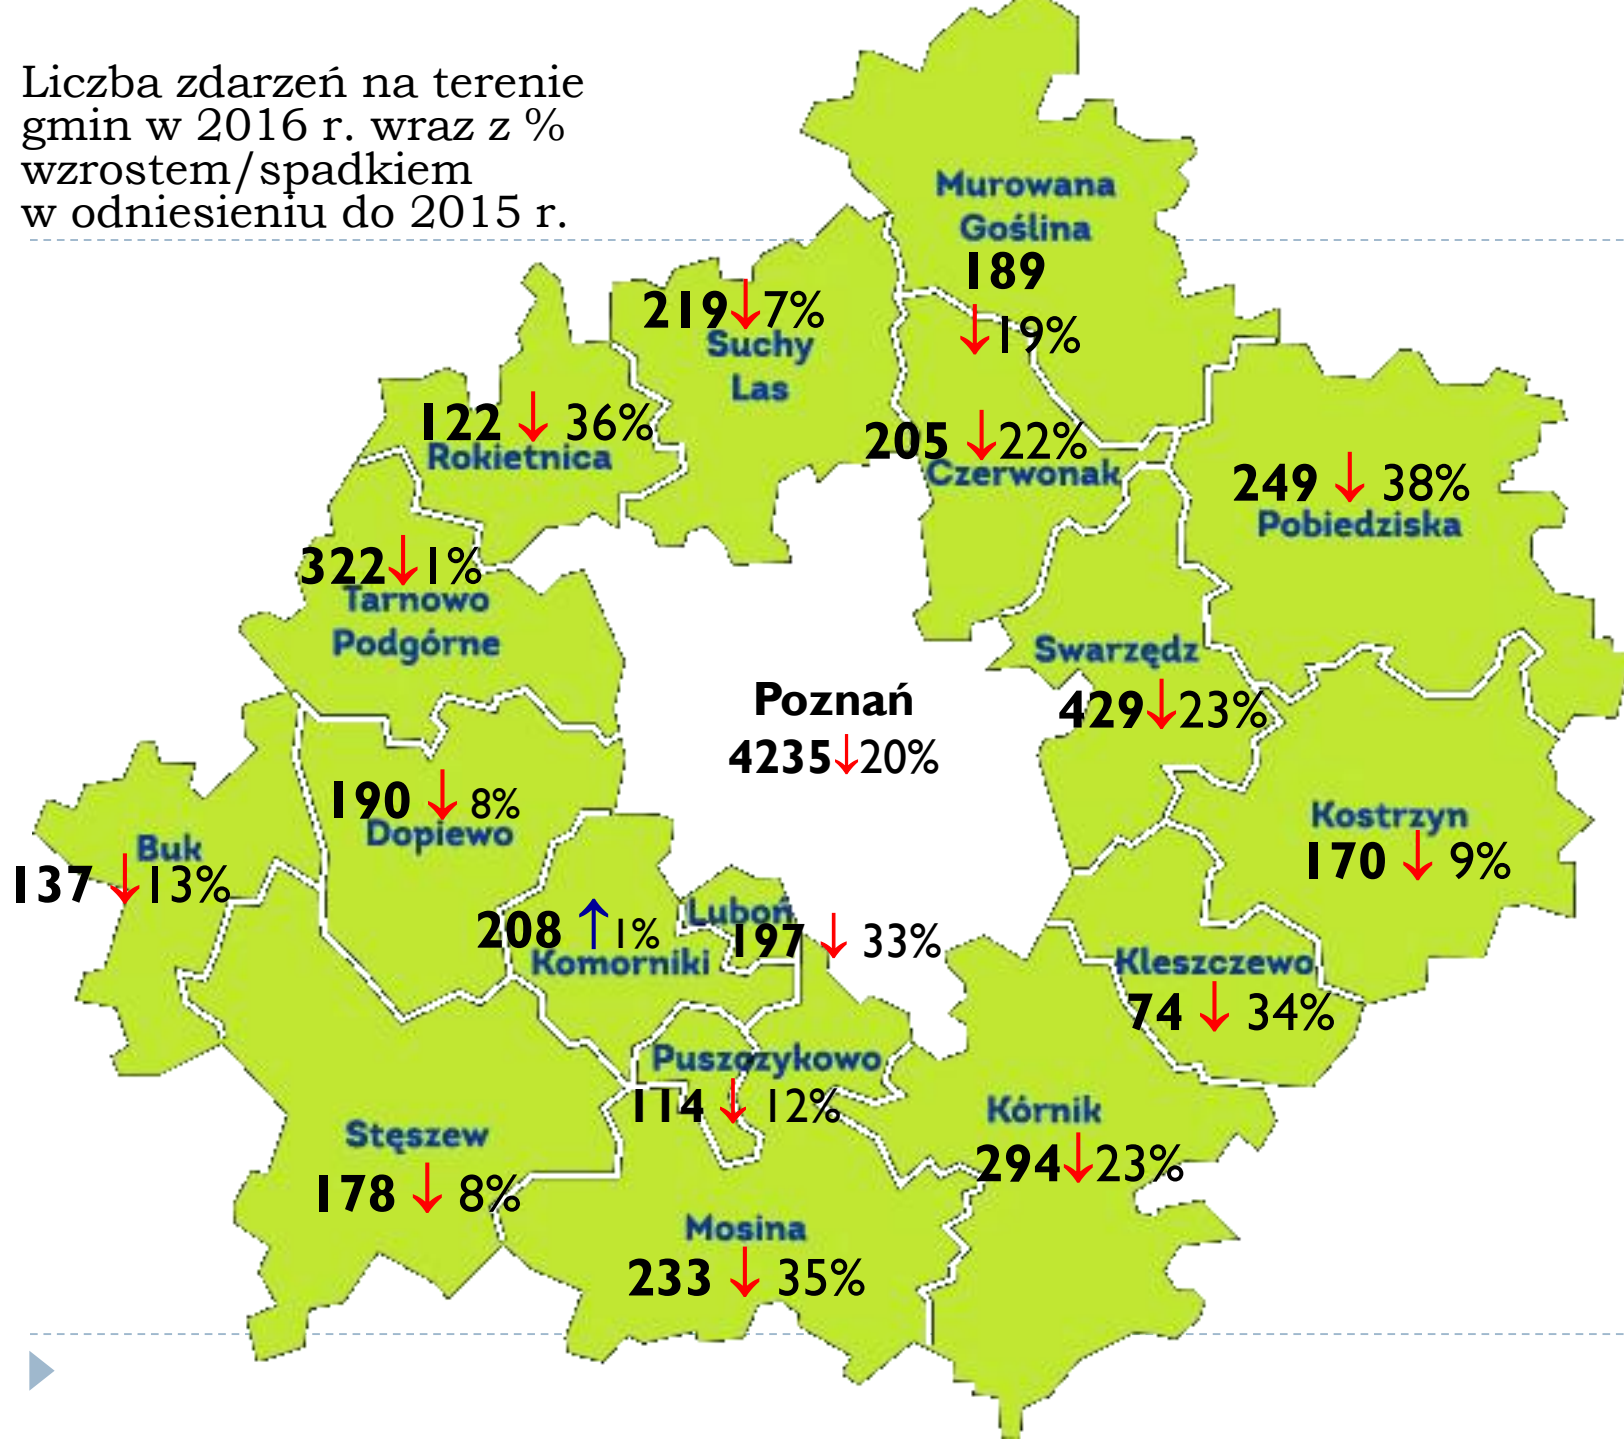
Liczba zdarzeń na terenie gmin w 2016 r. wraz z % wzrostem/spadkiem w odniesieniu do 2015 r.

Murowana Goślina
189 ↓19%

219↓7%
Suchy Las

122 ↓ 36%
Rokietnica

205 ↓22%
Czerwonak

249 ↓ 38%
Pobiedziska

322↓1%
Tarnowo Podgórne

Swarzędz
429↓23%

Poznań
4235↓20%

190 ↓ 8%
Dopiewo

Buk
137 ↓13%

Kostrzyn
170 ↓ 9%

208 ↑1%
Komorniki

Luboń
197 ↓ 33%

Kleszczewo
74 ↓ 34%

Puszczykowo
114 ↓ 12%

Kórnik
294↓23%

Stęszew
178 ↓ 8%

Mosina
233 ↓ 35%